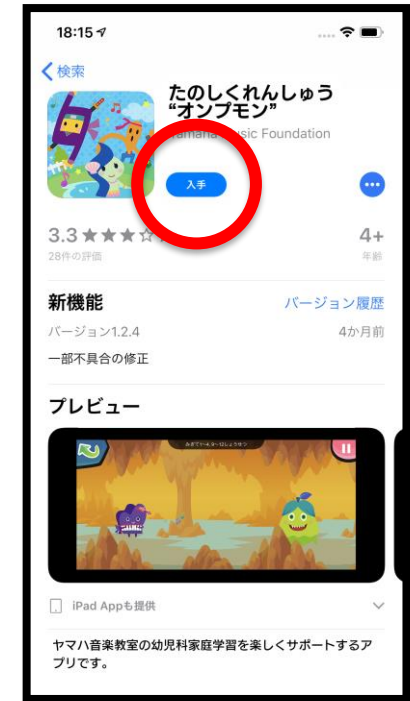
18:15

検索

たのしくれんしゅう
"オンプモン"

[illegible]amaha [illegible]usic Foundation

入手

3.3 ★★★☆
28件の評価

4+
年齢

新機能

バージョン履歴

バージョン1.2.4

4か月前

一部不具合の修正

プレビュー

iPad Appも提供

ヤマハ音楽教室の幼児科家庭学習を楽しくサポートするアプリです。